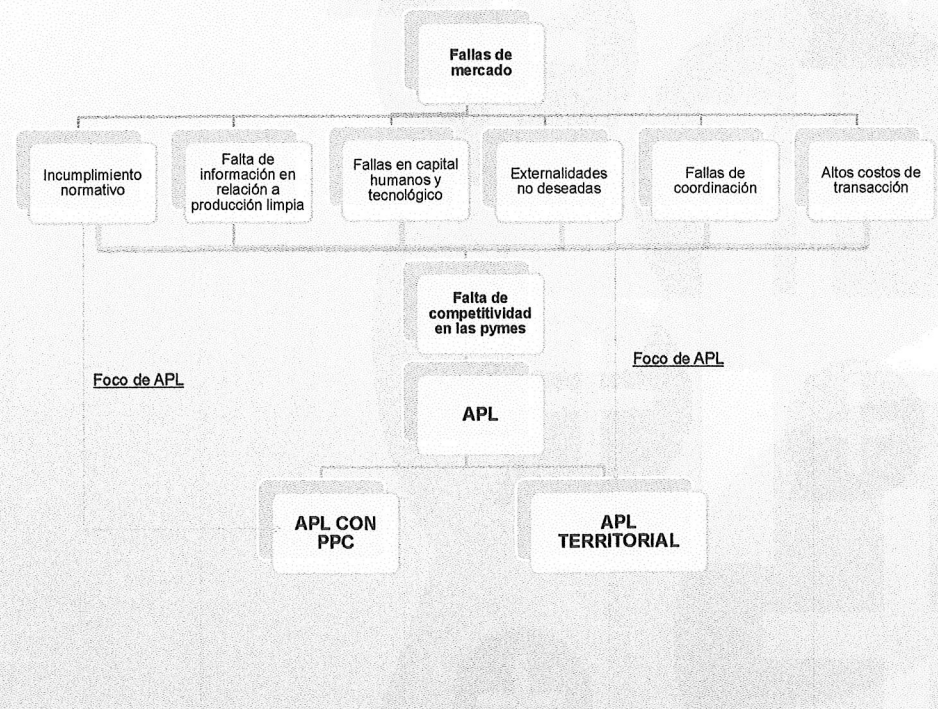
Fallas de mercado

Incumplimiento normativo

Falta de información en relación a producción limpia

Fallas en capital humanos y tecnológico

Externalidades no deseadas

Fallas de coordinación

Altos costos de transacción

Falta de competitividad en las pymes

Foco de APL

Foco de APL

APL

APL CON PPC

APL TERRITORIAL